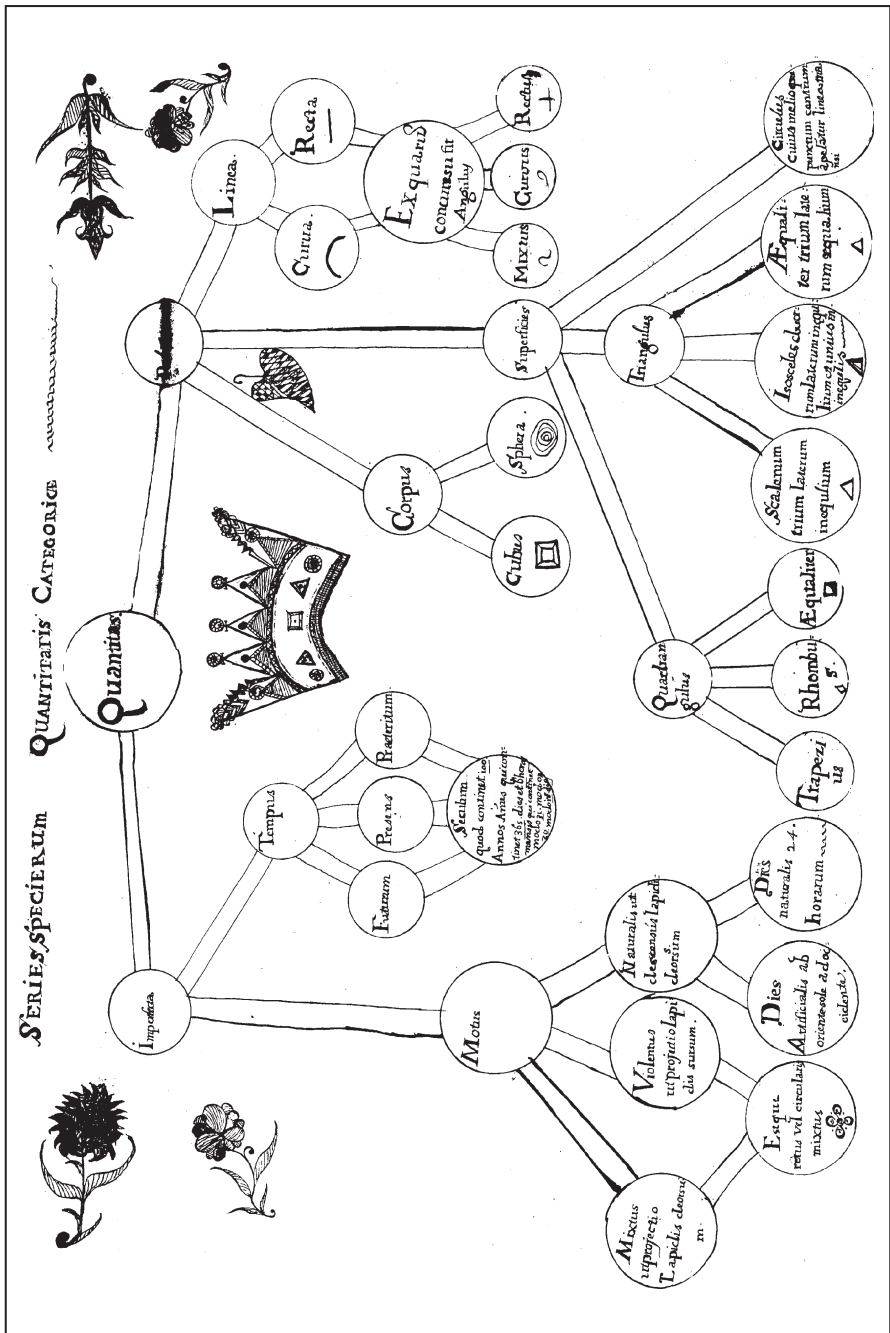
Series Specierum Quantitatis Categoricæ

Quantitas.

Imperfecta

Tempus

Futurum

Presens

Præteritum

Sæculum quod continet 100 Annos Annus quo continet 365 dies et 6 horas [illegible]

Motus

Mixtus ut projectio Lapidis deorsum.

Ex æque motus vel circularis mixtus

Violentus ut projectio lapidis sursum.

Naturalis ut descensus lapidis deorsum

Dies Artificialis ab oriente sole ad occidentem.

Dies naturalis 24. horarum

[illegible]

Corpus

Cubus

Sphæra

Superficies

Quadrangulus

Trapezius

Rhombus

Æqualiter

Triangulus

Scalenum trium laterum inæqualium

Isosceles duorum laterum inæqualium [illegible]

Æqualiter trium laterum æqualium

Circulus cuius medio punctum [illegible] linea

Linea.

Curva.

Recta

Ex quarum conncursu fit Angulus

Mixtus

Curvus

Rectus